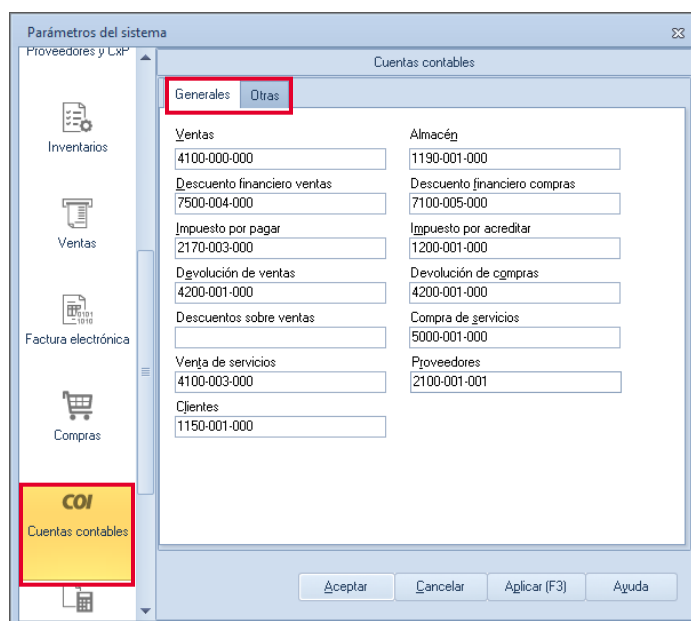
Parámetros del sistema

Proveedores y CxP

Inventarios

Ventas

Factura electrónica

Compras

COI
Cuentas contables

Cuentas contables

Generales | Otras

Ventas
4100-000-000

Descuento financiero ventas
7500-004-000

Impuesto por pagar
2170-003-000

Devolución de ventas
4200-001-000

Descuentos sobre ventas

Venta de servicios
4100-003-000

Clientes
1150-001-000

Almacén
1190-001-000

Descuento financiero compras
7100-005-000

Impuesto por acreditar
1200-001-000

Devolución de compras
4200-001-000

Compra de servicios
5000-001-000

Proveedores
2100-001-001

Aceptar | Cancelar | Aplicar (F3) | Ayuda